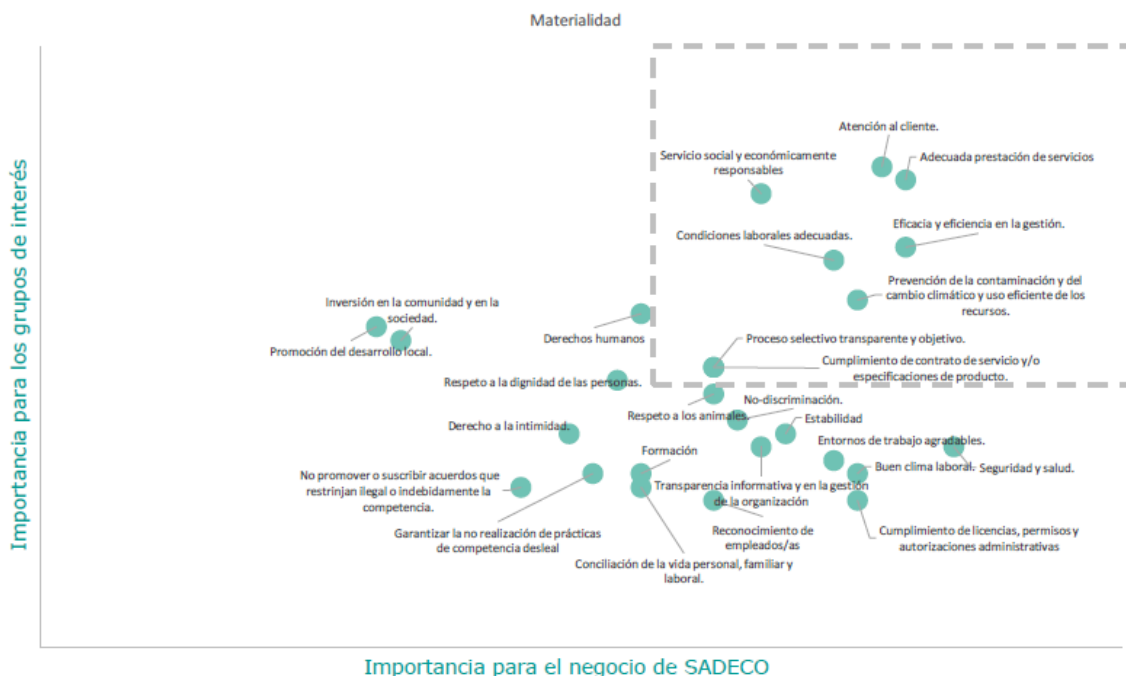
Materialidad

Importancia para los grupos de interés

Atención al cliente.

Servicio social y económicamente responsables

Adecuada prestación de servicios

Eficacia y eficiencia en la gestión.

Condiciones laborales adecuadas.

Prevención de la contaminación y del cambio climático y uso eficiente de los recursos.

Inversión en la comunidad y en la sociedad.

Derechos humanos

Promoción del desarrollo local.

Proceso selectivo transparente y objetivo.

Cumplimiento de contrato de servicio y/o especificaciones de producto.

Respeto a la dignidad de las personas.

No-discriminación.

Respeto a los animales.

Estabilidad

Derecho a la intimidad.

Entornos de trabajo agradables.

Formación

Buen clima laboral.

Seguridad y salud.

No promover o suscribir acuerdos que restrinjan ilegal o indebidamente la competencia.

Transparencia informativa y en la gestión de la organización

Reconocimiento de empleados/as

Cumplimiento de licencias, permisos y autorizaciones administrativas

Garantizar la no realización de prácticas de competencia desleal

Conciliación de la vida personal, familiar y laboral.

Importancia para el negocio de SADECO